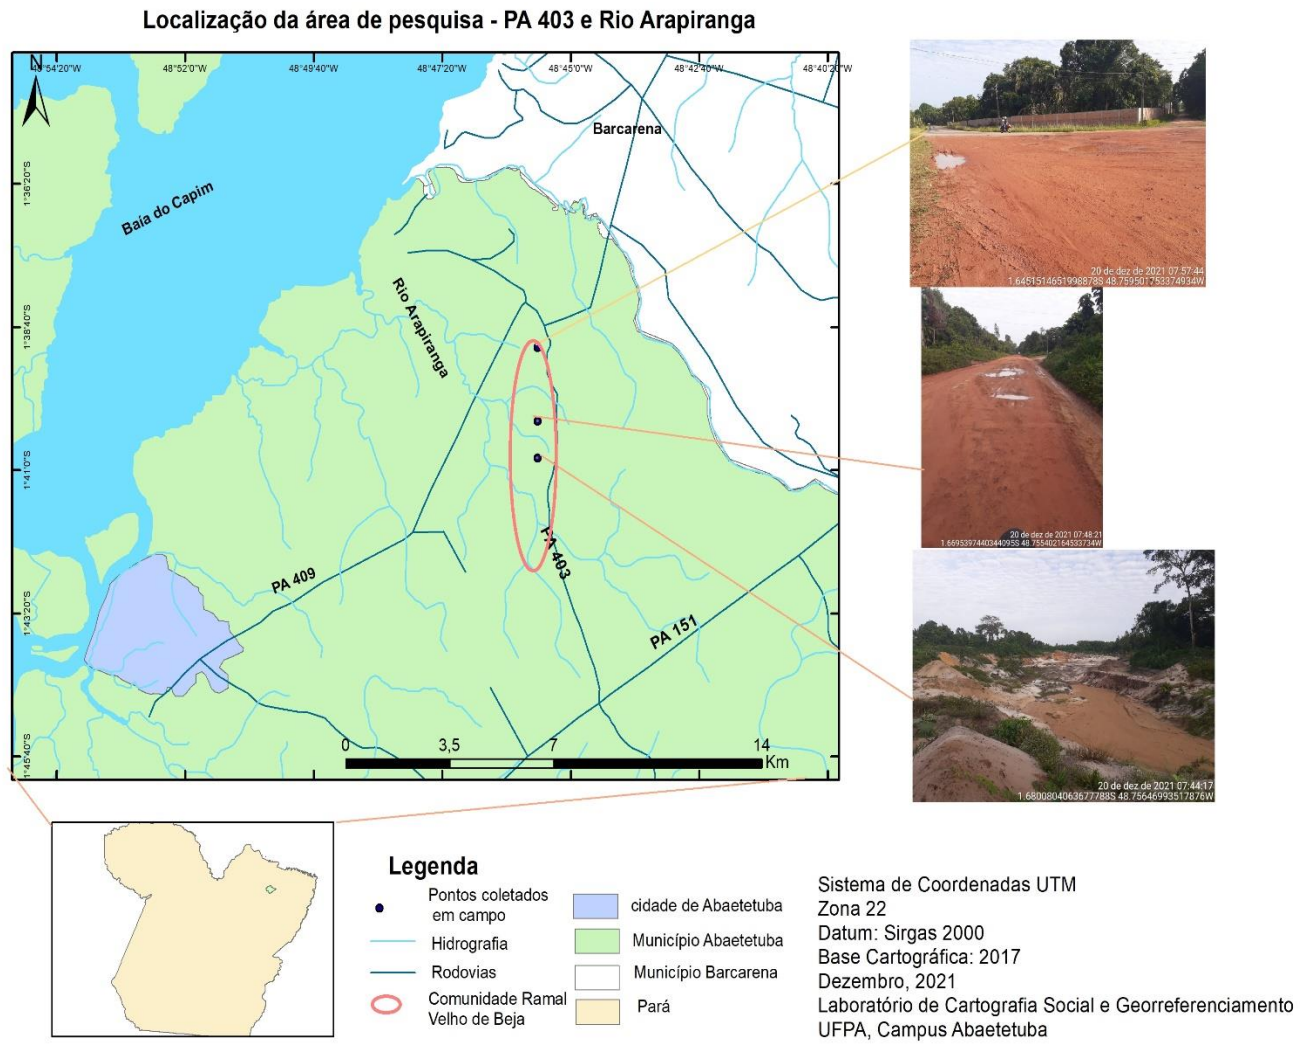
Localização da área de pesquisa - PA 403 e Rio Arapiranga

N

48°54'20"W 48°52'0"W 48°49'40"W 48°47'20"W 48°45'0"W 48°42'40"W 48°40'20"W

1°36'20"S
1°38'40"S
1°41'0"S
1°43'20"S
1°45'40"S

Barcarena

Baía do Capim

Rio Arapiranga

PA 403

PA 409

PA 151

0 3,5 7 14 Km

20 de dez de 2021 07:57:44
1.64515146519988785 48.7595017533749​34W

20 de dez de 2021 07:48:21
1.6695397440344095S 48.7554021645337​34W

20 de dez de 2021 07:44:17
1.6800804063677​88S 48.7564699351787​6W

Legenda
Pontos coletados em campo
Hidrografia
Rodovias
Comunidade Ramal Velho de Beja
cidade de Abaetetuba
Município Abaetetuba
Município Barcarena
Pará

Sistema de Coordenadas UTM
Zona 22
Datum: Sirgas 2000
Base Cartográfica: 2017
Dezembro, 2021
Laboratório de Cartografia Social e Georreferenciamento
UFPA, Campus Abaetetuba